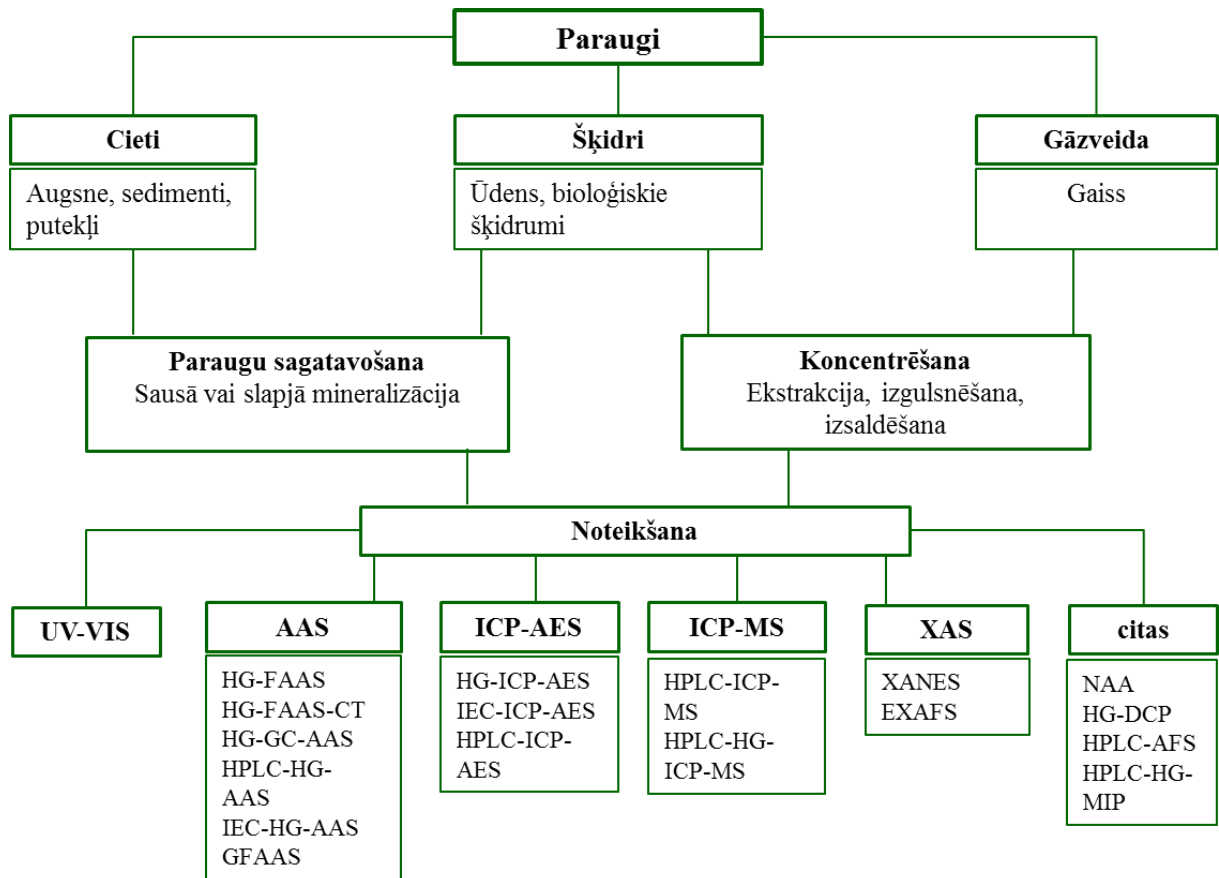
Paraugi

Cieti

Augsne, sedimenti, putekļi

Šķidri

Ūdens, bioloģiskie šķidrumi

Gāzveida

Gaiss

Paraugu sagatavošana
Sausā vai slapjā mineralizācija

Koncentrēšana
Ekstrakcija, izgulsnēšana, izsaldēšana

Noteikšana

UV-VIS

AAS

HG-FAAS
HG-FAAS-CT
HG-GC-AAS
HPLC-HG-AAS
IEC-HG-AAS
GFAAS

ICP-AES

HG-ICP-AES
IEC-ICP-AES
HPLC-ICP-AES

ICP-MS

HPLC-ICP-MS
HPLC-HG-ICP-MS

XAS

XANES
EXAFS

citas

NAA
HG-DCP
HPLC-AFS
HPLC-HG-MIP